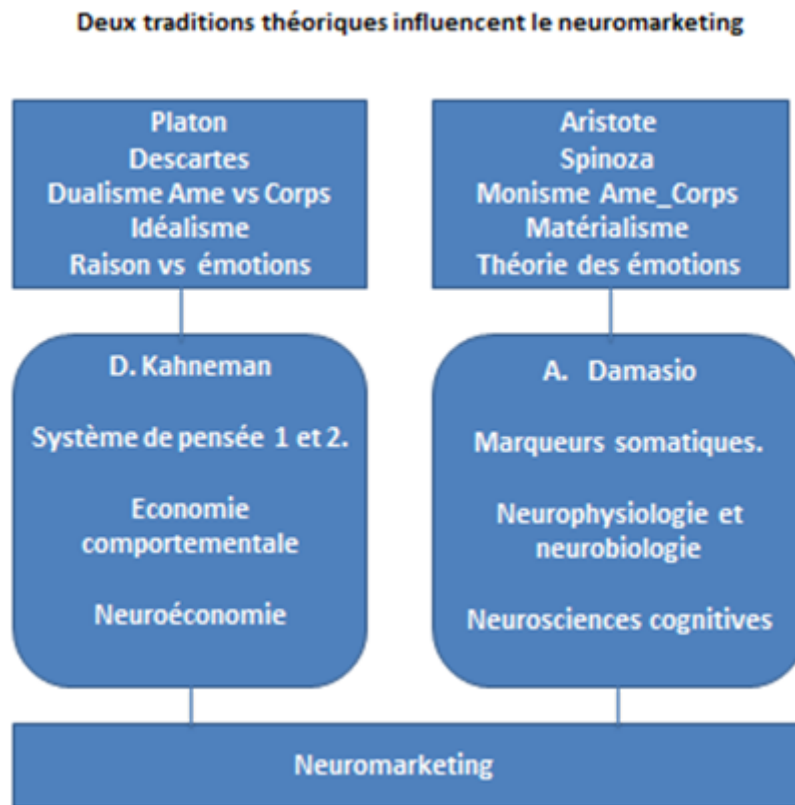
Deux traditions théoriques influencent le neuromarketing

Platon
Descartes
Dualisme Ame vs Corps
Idéalisme
Raison vs émotions

Aristote
Spinoza
Monisme Ame_Corps
Matérialisme
Théorie des émotions

D. Kahneman

Système de pensée 1 et 2.

Economie comportementale

Neuroéconomie

A. Damasio

Marqueurs somatiques.

Neurophysiologie et neurobiologie

Neurosciences cognitives

Neuromarketing